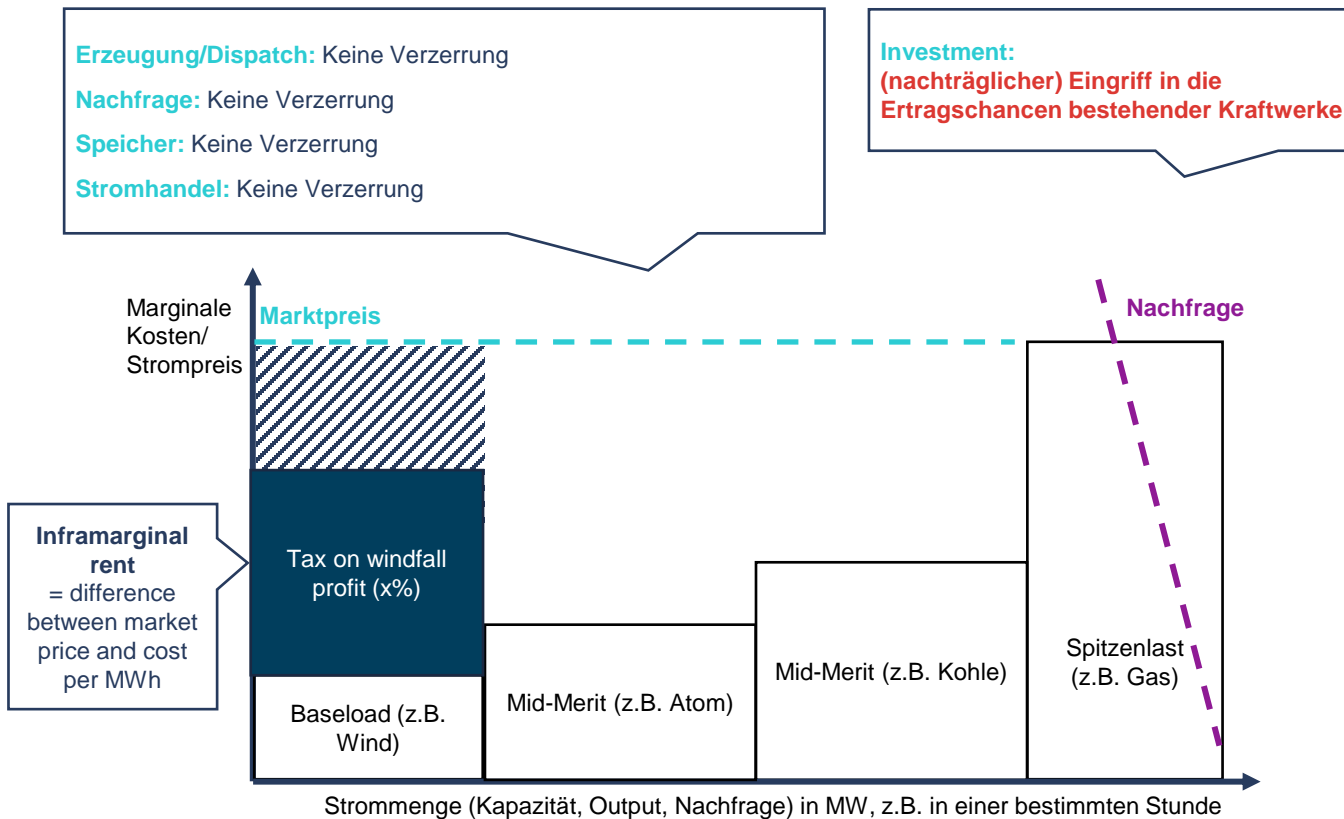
Erzeugung/Dispatch: Keine Verzerrung

Nachfrage: Keine Verzerrung

Speicher: Keine Verzerrung

Stromhandel: Keine Verzerrung

Investment:
(nachträglicher) Eingriff in die Ertragschancen bestehender Kraftwerke

Marginale Kosten/ Strompreis

Marktpreis

Nachfrage

Inframarginal rent = difference between market price and cost per MWh

Tax on windfall profit (x%)

Baseload (z.B. Wind)

Mid-Merit (z.B. Atom)

Mid-Merit (z.B. Kohle)

Spitzenlast (z.B. Gas)

Strommenge (Kapazität, Output, Nachfrage) in MW, z.B. in einer bestimmten Stunde